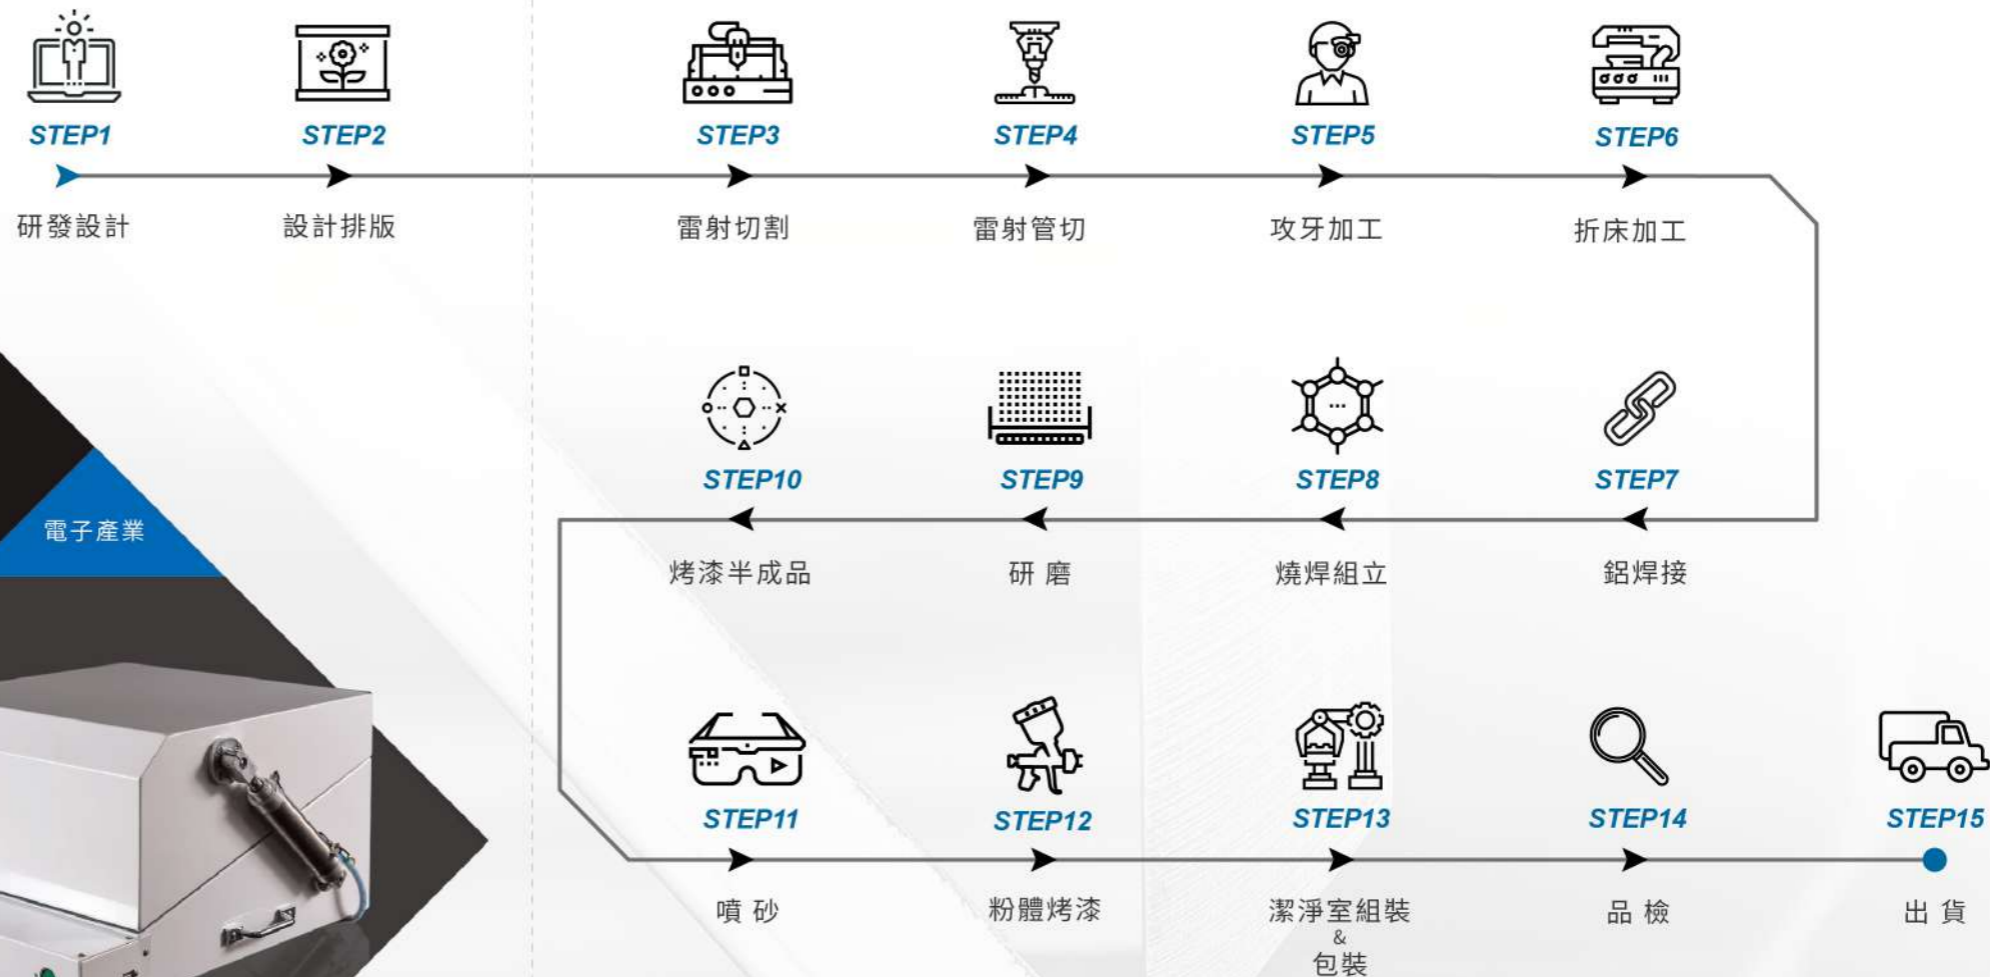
STEP1
研發設計

STEP2
設計排版

STEP3
雷射切割

STEP4
雷射管切

STEP5
攻牙加工

STEP6
折床加工

STEP10
烤漆半成品

STEP9
研 磨

STEP8
燒焊組立

STEP7
鋁焊接

電子產業

STEP11
噴 砂

STEP12
粉體烤漆

STEP13
潔淨室組裝
&
包裝

STEP14
品 檢

STEP15
出 貨